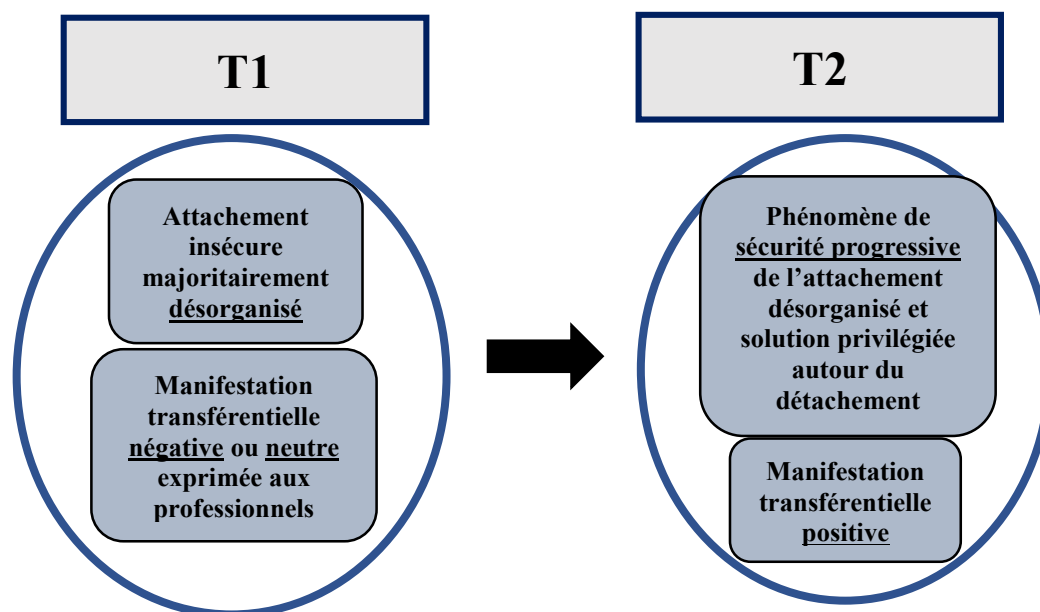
T1

Attachement insécure majoritairement désorganisé

Manifestation transférentielle négative ou neutre exprimée aux professionnels

T2

Phénomène de sécurité progressive de l’attachement désorganisé et solution privilégiée autour du détachement

Manifestation transférentielle positive